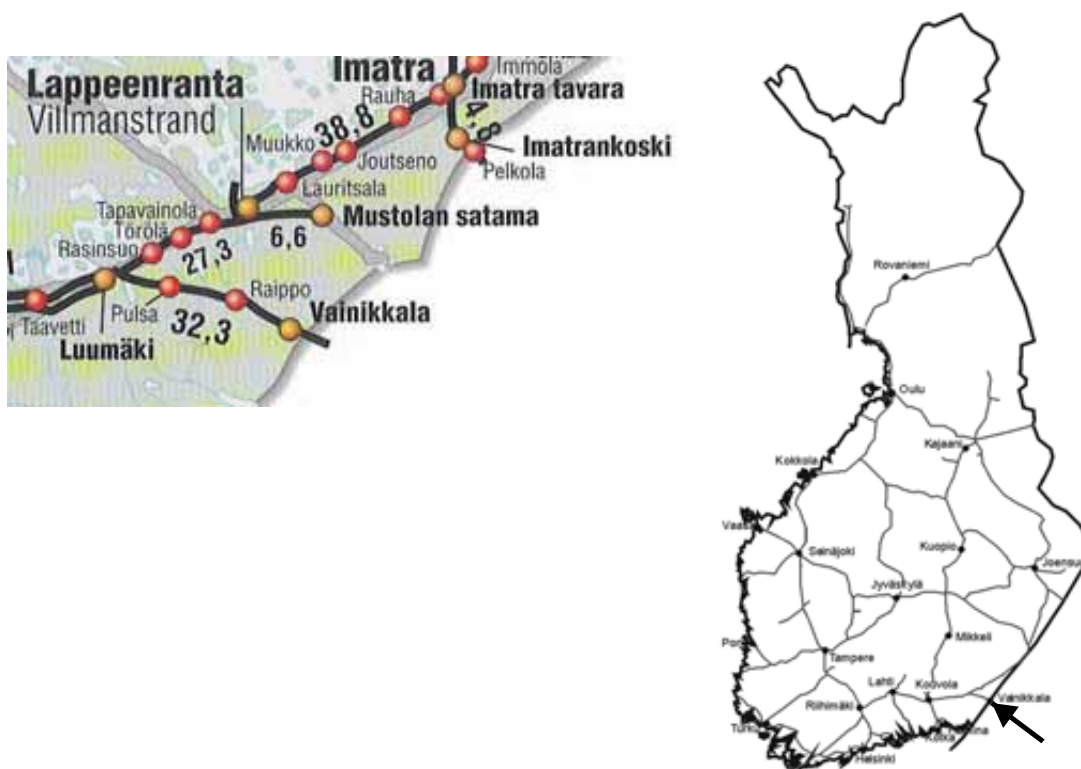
Lappeenranta
Villmanstrand
Imatra
Immola
Imatra tavara
Rauha
38,8
4,8
Imatrankoski
Pelkola
Muukko
Joutseno
Lauritsala
Tapavainola
Törölä
Mustolan satama
Rasinsuo
27,3
6,6
Taavetti
Pulsa
Raippo
Vainikkala
32,3
Luumäki

Rovaniemi
Oulu
Kajaani
Kokkola
Vaasa
Seinäjoki
Kuopio
Joensuu
Jyväskylä
Mikkeli
Pori
Tampere
Lahti
Kouvola
Vainikkala
Riihimäki
Turku
Kotka
Hamina
Helsinki